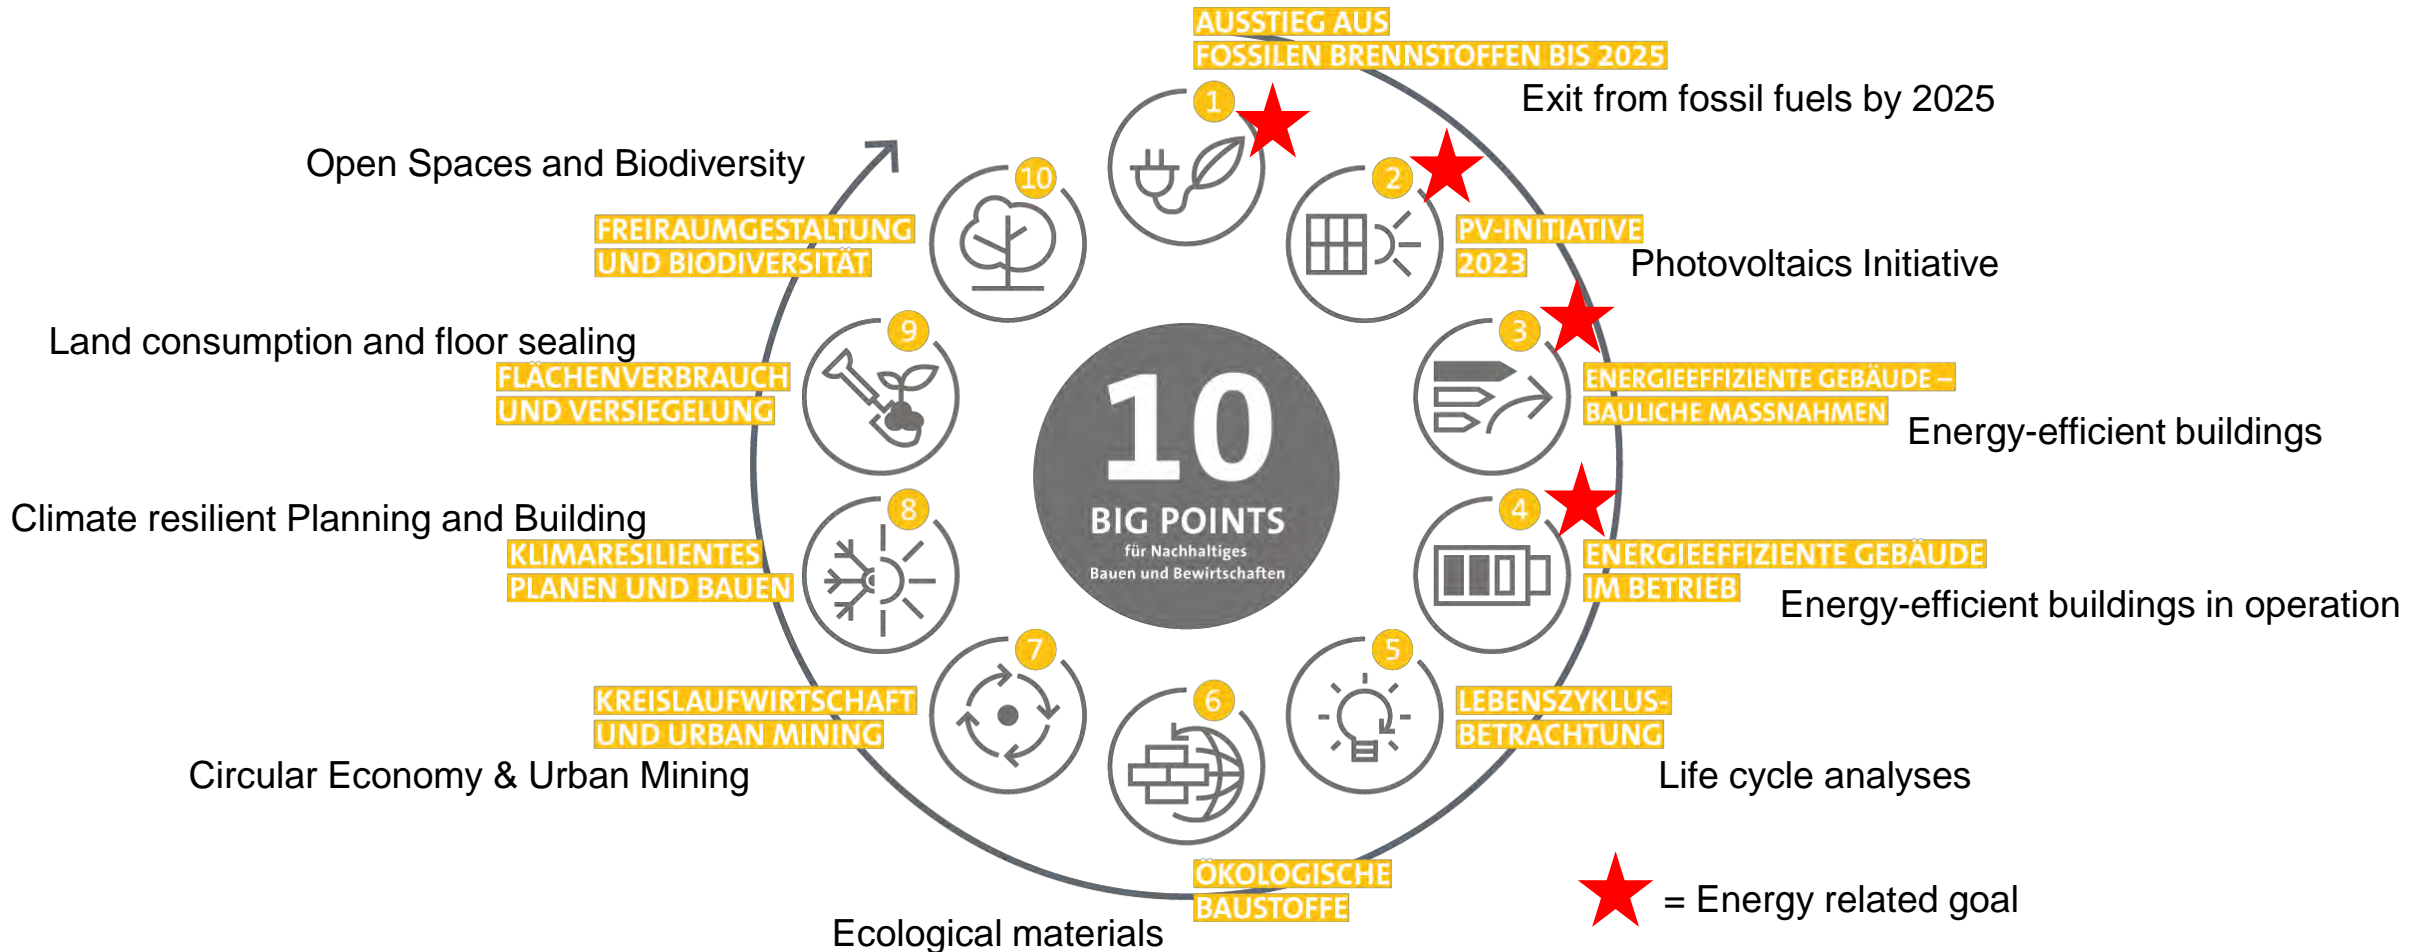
1
AUSSTIEG AUS
FOSSILEN BRENNSTOFFEN BIS 2025
Exit from fossil fuels by 2025

2
PV-INITIATIVE
2023
Photovoltaics Initiative

3
ENERGIEEFFIZIENTE GEBÄUDE – BAULICHE MASSNAHMEN
Energy-efficient buildings

4
ENERGIEEFFIZIENTE GEBÄUDE IM BETRIEB
Energy-efficient buildings in operation

5
LEBENSZYKLUS-BETRACHTUNG
Life cycle analyses

6
ÖKOLOGISCHE BAUSTOFFE
Ecological materials

7
KREISLAUFWIRTSCHAFT UND URBAN MINING
Circular Economy & Urban Mining

8
KLIMARESILIENTES PLANEN UND BAUEN
Climate resilient Planning and Building

9
FLÄCHENVERBRAUCH UND VERSIEGELUNG
Land consumption and floor sealing

10
FREIRAUMGESTALTUNG UND BIODIVERSITÄT
Open Spaces and Biodiversity

10
BIG POINTS
für Nachhaltiges
Bauen und Bewirtschaften

= Energy related goal